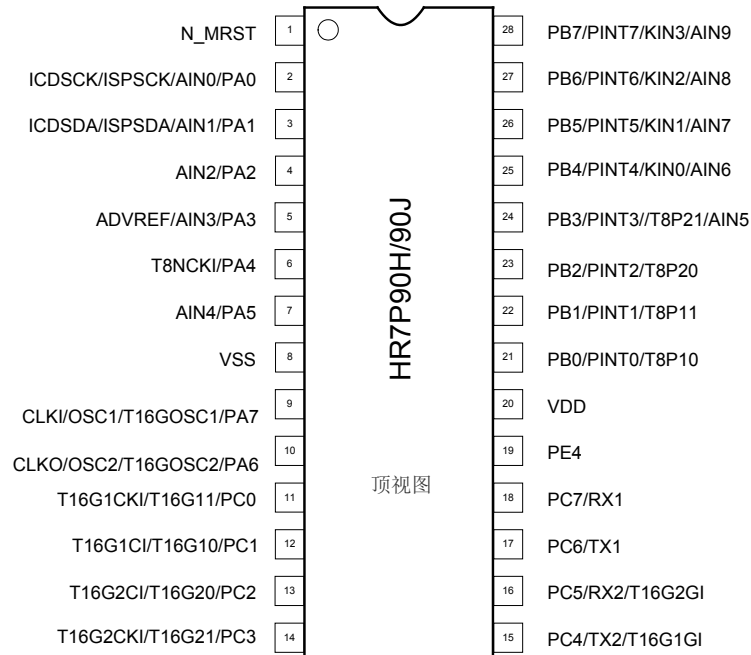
N_MRST 1
ICDSCK/ISPSCK/AIN0/PA0 2
ICDSDA/ISPSDA/AIN1/PA1 3
AIN2/PA2 4
ADVREF/AIN3/PA3 5
T8NCKI/PA4 6
AIN4/PA5 7
VSS 8
CLKI/OSC1/T16GOSC1/PA7 9
CLKO/OSC2/T16GOSC2/PA6 10
T16G1CKI/T16G11/PC0 11
T16G1CI/T16G10/PC1 12
T16G2CI/T16G20/PC2 13
T16G2CKI/T16G21/PC3 14

HR7P90H/90J

顶视图

28 PB7/PINT7/KIN3/AIN9
27 PB6/PINT6/KIN2/AIN8
26 PB5/PINT5/KIN1/AIN7
25 PB4/PINT4/KIN0/AIN6
24 PB3/PINT3//T8P21/AIN5
23 PB2/PINT2/T8P20
22 PB1/PINT1/T8P11
21 PB0/PINT0/T8P10
20 VDD
19 PE4
18 PC7/RX1
17 PC6/TX1
16 PC5/RX2/T16G2GI
15 PC4/TX2/T16G1GI